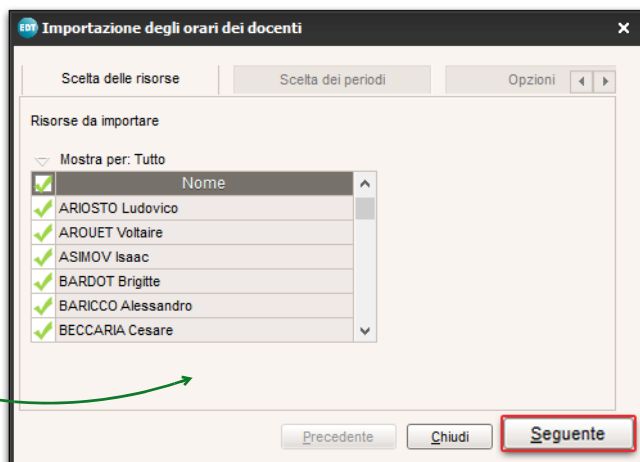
EDT Importazione degli orari dei docenti ×

Scelta delle risorse | Scelta dei periodi | Opzioni

Risorse da importare

Mostra per: Tutto

| | Nome |
|---|---|
| ✓ | ARIOSTO Ludovico |
| ✓ | AROUET Voltaire |
| ✓ | ASIMOV Isaac |
| ✓ | BARDOT Brigitte |
| ✓ | BARICCO Alessandro |
| ✓ | BECCARIA Cesare |

Precedente | Chiudi | Seguente